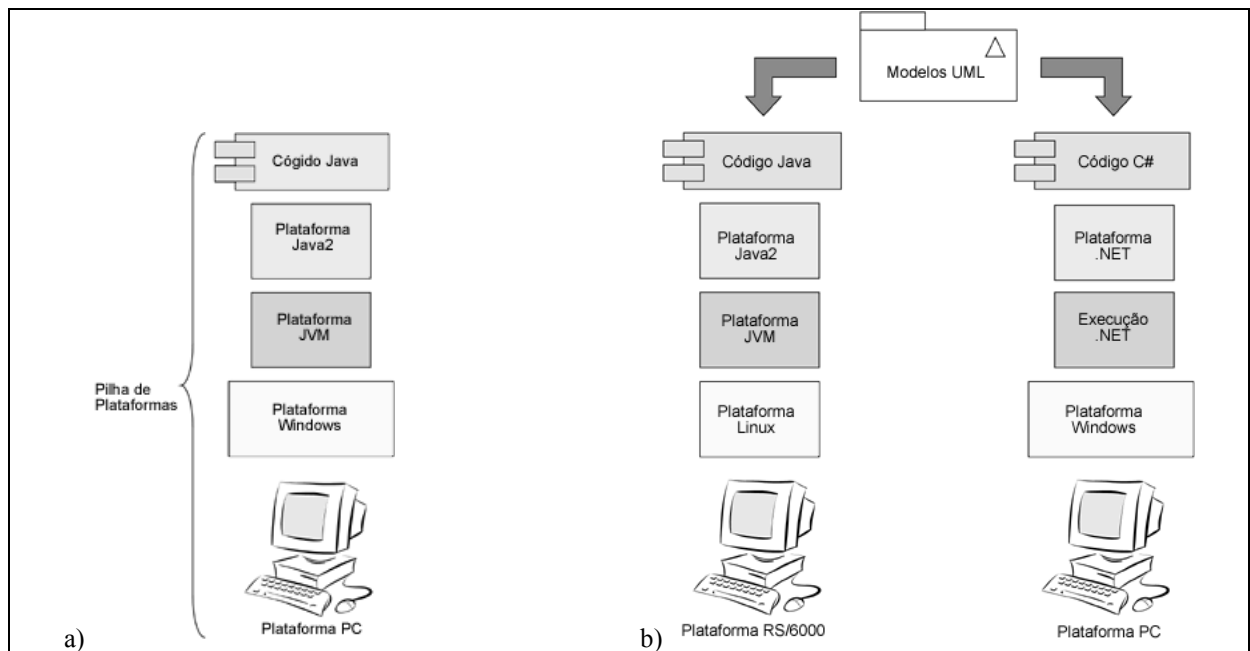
Modelos UML

Pilha de Plataformas

Cógido Java

Plataforma Java2

Plataforma JVM

Plataforma Windows

Plataforma PC

a)

Código Java

Plataforma Java2

Plataforma JVM

Plataforma Linux

Plataforma RS/6000

b)

Código C#

Plataforma .NET

Execução .NET

Plataforma Windows

Plataforma PC